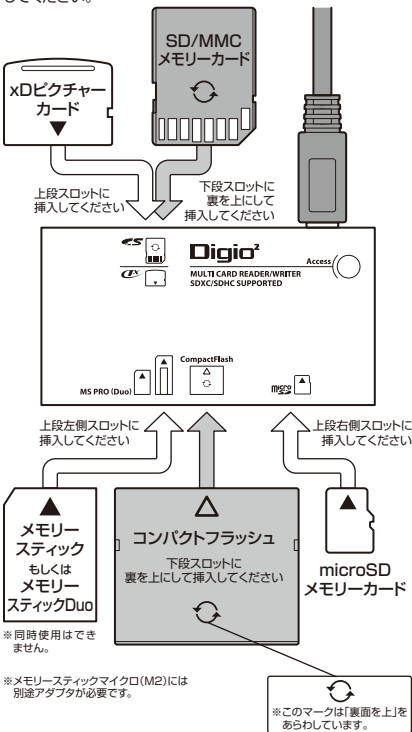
してください。

SD/MMC
メモリーカード

xDピクチャーカード

上段スロットに
挿入してください

下段スロットに
裏を上にして
挿入してください

Digio²
Access
MULTI CARD READER/WRITER
SDXC/SDHC SUPPORTED

MS PRO (Duo)
CompactFlash

上段左側スロットに
挿入してください

上段右側スロットに
挿入してください

メモリー
スティック
もしくは
メモリー
スティックDuo

コンパクトフラッシュ

下段スロットに
裏を上にして挿入してください

microSD
メモリーカード

※同時使用はできません。

※メモリースティックマイクロ(M2)には別途アダプタが必要です。

※このマークは「裏面を上」をあらわしています。